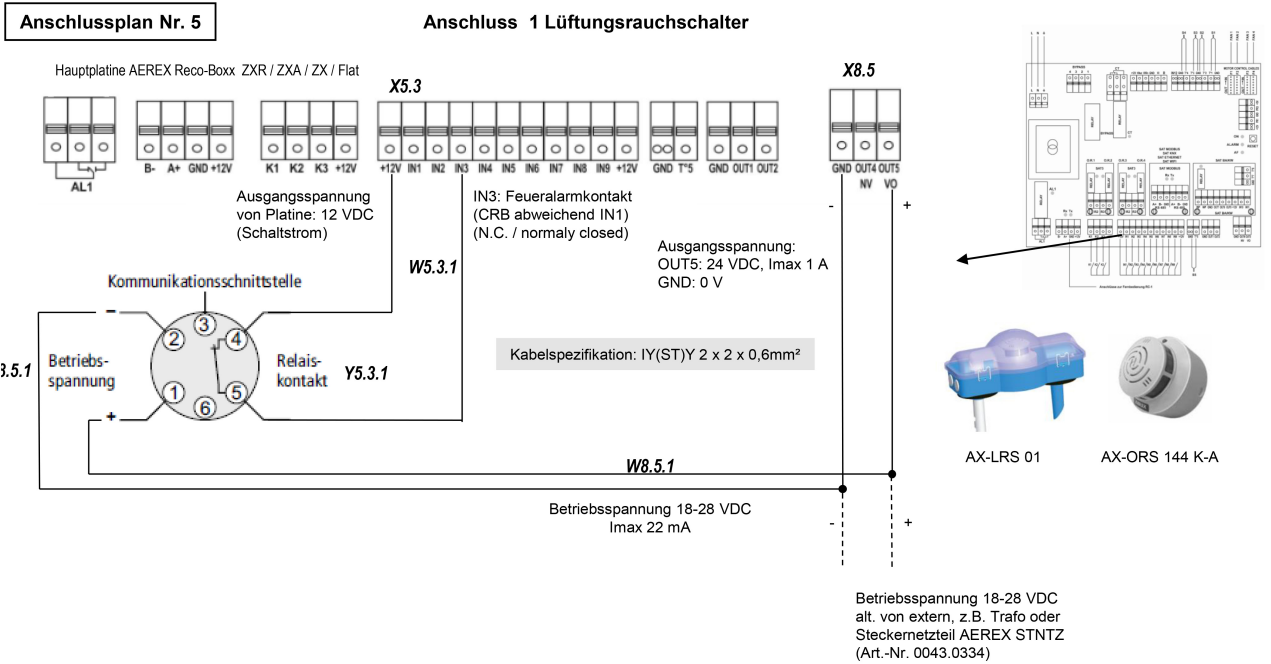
Anschlussplan Nr. 5

Anschluss 1 Lüftungsrauchschalter

Hauptplatine AEREX Reco-Boxx ZXR / ZXA / ZX / Flat

X5.3

X8.5

AL1

B- A+ GND +12V

K1 K2 K3 +12V

+12V IN1 IN2 IN3 IN4 IN5 IN6 IN7 IN8 IN9 +12V

GND T°5

GND OUT1 OUT2

GND OUT4 OUT5
NV VO

Ausgangsspannung von Platine: 12 VDC (Schaltstrom)

IN3: Feueralarmkontakt (CRB abweichend IN1) (N.C. / normaly closed)

Ausgangsspannung:
OUT5: 24 VDC, Imax 1 A
GND: 0 V

-

+

W5.3.1

Kommunikationsschnittstelle

3

2

4

1

5

6

-

+

Betriebs-spannung

Relais-kontakt

Y5.3.1

3.5.1

Kabelspezifikation: IY(ST)Y 2 x 2 x 0,6mm²

AX-LRS 01

AX-ORS 144 K-A

W8.5.1

Betriebsspannung 18-28 VDC
Imax 22 mA

-

+

Betriebsspannung 18-28 VDC
alt. von extern, z.B. Trafo oder Steckernetzteil AEREX STNTZ (Art.-Nr. 0043.0334)